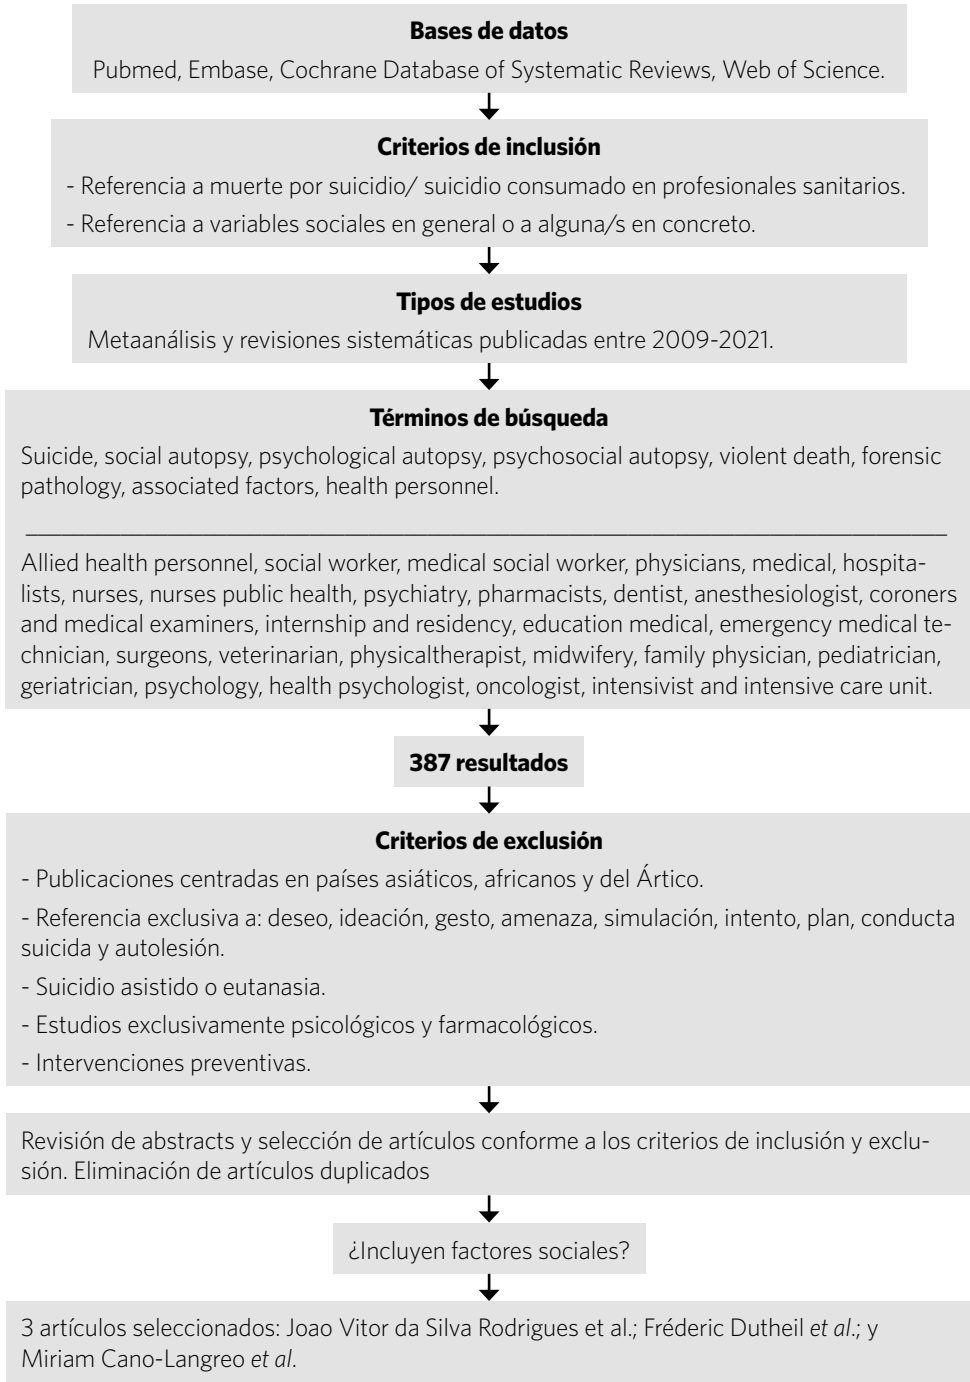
**Bases de datos**

Pubmed, Embase, Cochrane Database of Systematic Reviews, Web of Science.

**Criterios de inclusión**

- Referencia a muerte por suicidio/ suicidio consumado en profesionales sanitarios.

- Referencia a variables sociales en general o a alguna/s en concreto.

**Tipos de estudios**

Metaanálisis y revisiones sistemáticas publicadas entre 2009-2021.

**Términos de búsqueda**

Suicide, social autopsy, psychological autopsy, psychosocial autopsy, violent death, forensic pathology, associated factors, health personnel.

Allied health personnel, social worker, medical social worker, physicians, medical, hospitalists, nurses, nurses public health, psychiatry, pharmacists, dentist, anesthesiologist, coroners and medical examiners, internship and residency, education medical, emergency medical technician, surgeons, veterinarian, physicaltherapist, midwifery, family physician, pediatrician, geriatrician, psychology, health psychologist, oncologist, intensivist and intensive care unit.

**387 resultados**

**Criterios de exclusión**

- Publicaciones centradas en países asiáticos, africanos y del Ártico.

- Referencia exclusiva a: deseo, ideación, gesto, amenaza, simulación, intento, plan, conducta suicida y autolesión.

- Suicidio asistido o eutanasia.

- Estudios exclusivamente psicológicos y farmacológicos.

- Intervenciones preventivas.

Revisión de abstracts y selección de artículos conforme a los criterios de inclusión y exclusión. Eliminación de artículos duplicados

¿Incluyen factores sociales?

3 artículos seleccionados: Joao Vitor da Silva Rodrigues et al.; Fréderic Dutheil *et al*.; y Miriam Cano-Langreo *et al*.